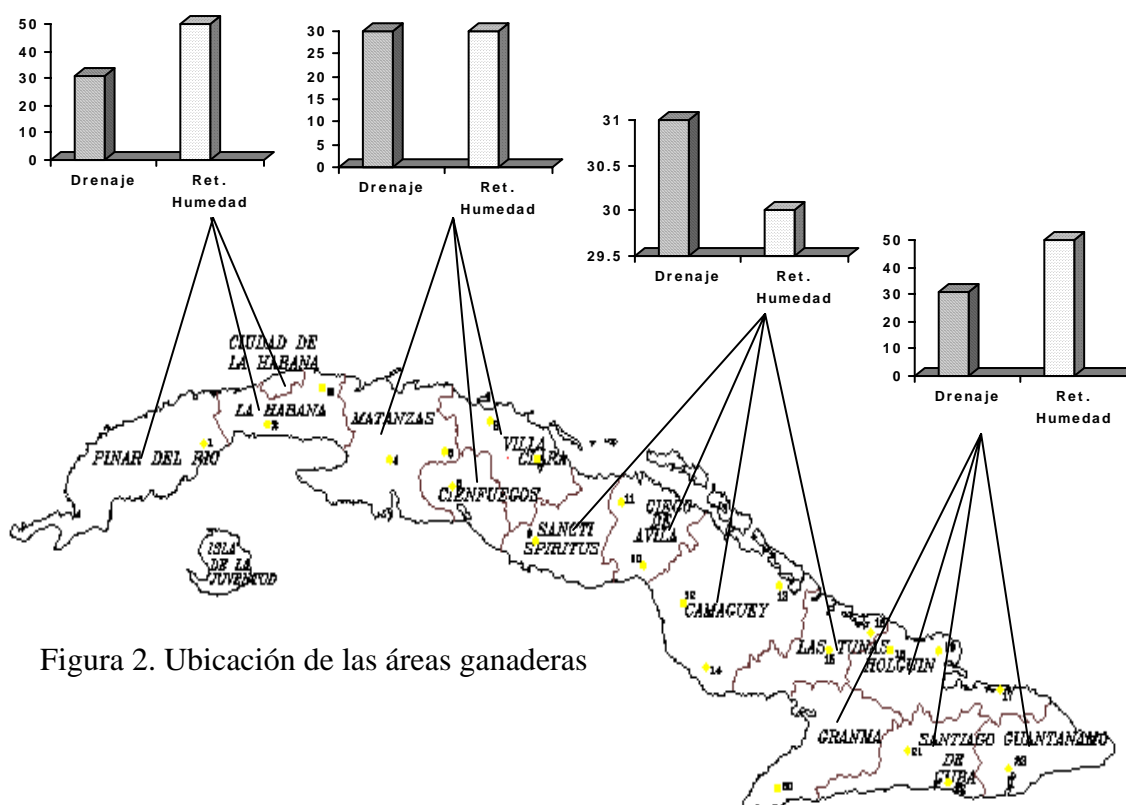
50
40
30
20
10
0
Drenaje
Ret. Humedad

30
25
20
15
10
5
0
Drenaje
Ret. Humedad

31
30.5
30
29.5
Drenaje
Ret. Humedad

50
40
30
20
10
0
Drenaje
Ret. Humedad

CIUDAD DE LA HABANA
LA HABANA
PINAR DEL RIO
MATANZAS
VILLA CLARA
CIENFUEGOS
SANCTI SPIRITUS
CIEGO DE AVILA
ISLA DE LA JUVENTUD
CAMAGUEY
LAS TUNAS
HOLGUIN
GRANMA
SANTIAGO DE CUBA
GUANTANAMO

Figura 2. Ubicación de las áreas ganaderas